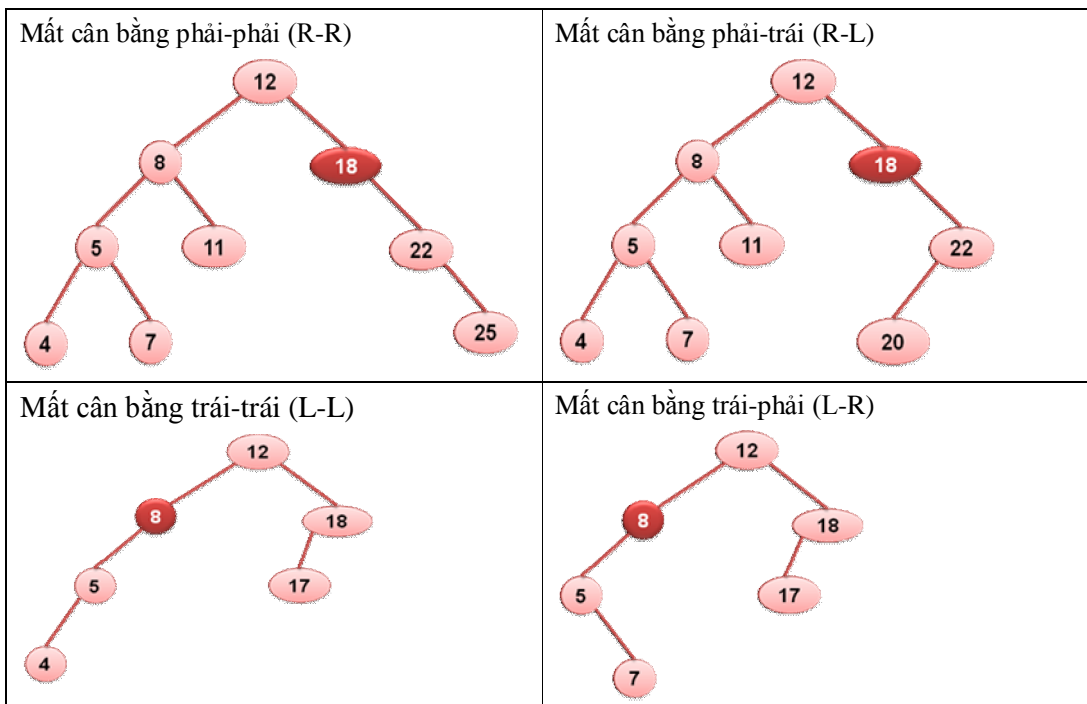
| Mất cân bằng phải-phải (R-R) 12 8 18 5 11 22 4 7 25 | Mất cân bằng phải-trái (R-L) 12 8 18 5 11 22 4 7 20 |
|---|---|
| Mất cân bằng trái-trái (L-L) 12 8 18 5 17 4 | Mất cân bằng trái-phải (L-R) 12 8 18 5 17 7 |